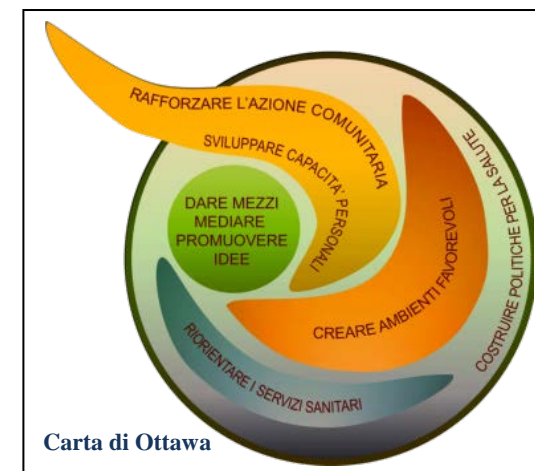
RAFFORZARE L'AZIONE COMUNITARIA

SVILUPPARE CAPACITA' PERSONALI

DARE MEZZI
MEDIARE
PROMUOVERE
IDEE

CREARE AMBIENTI FAVOREVOLI

COSTRUIRE POLITICHE PER LA SALUTE

RIORIENTARE I SERVIZI SANITARI

Carta di Ottawa